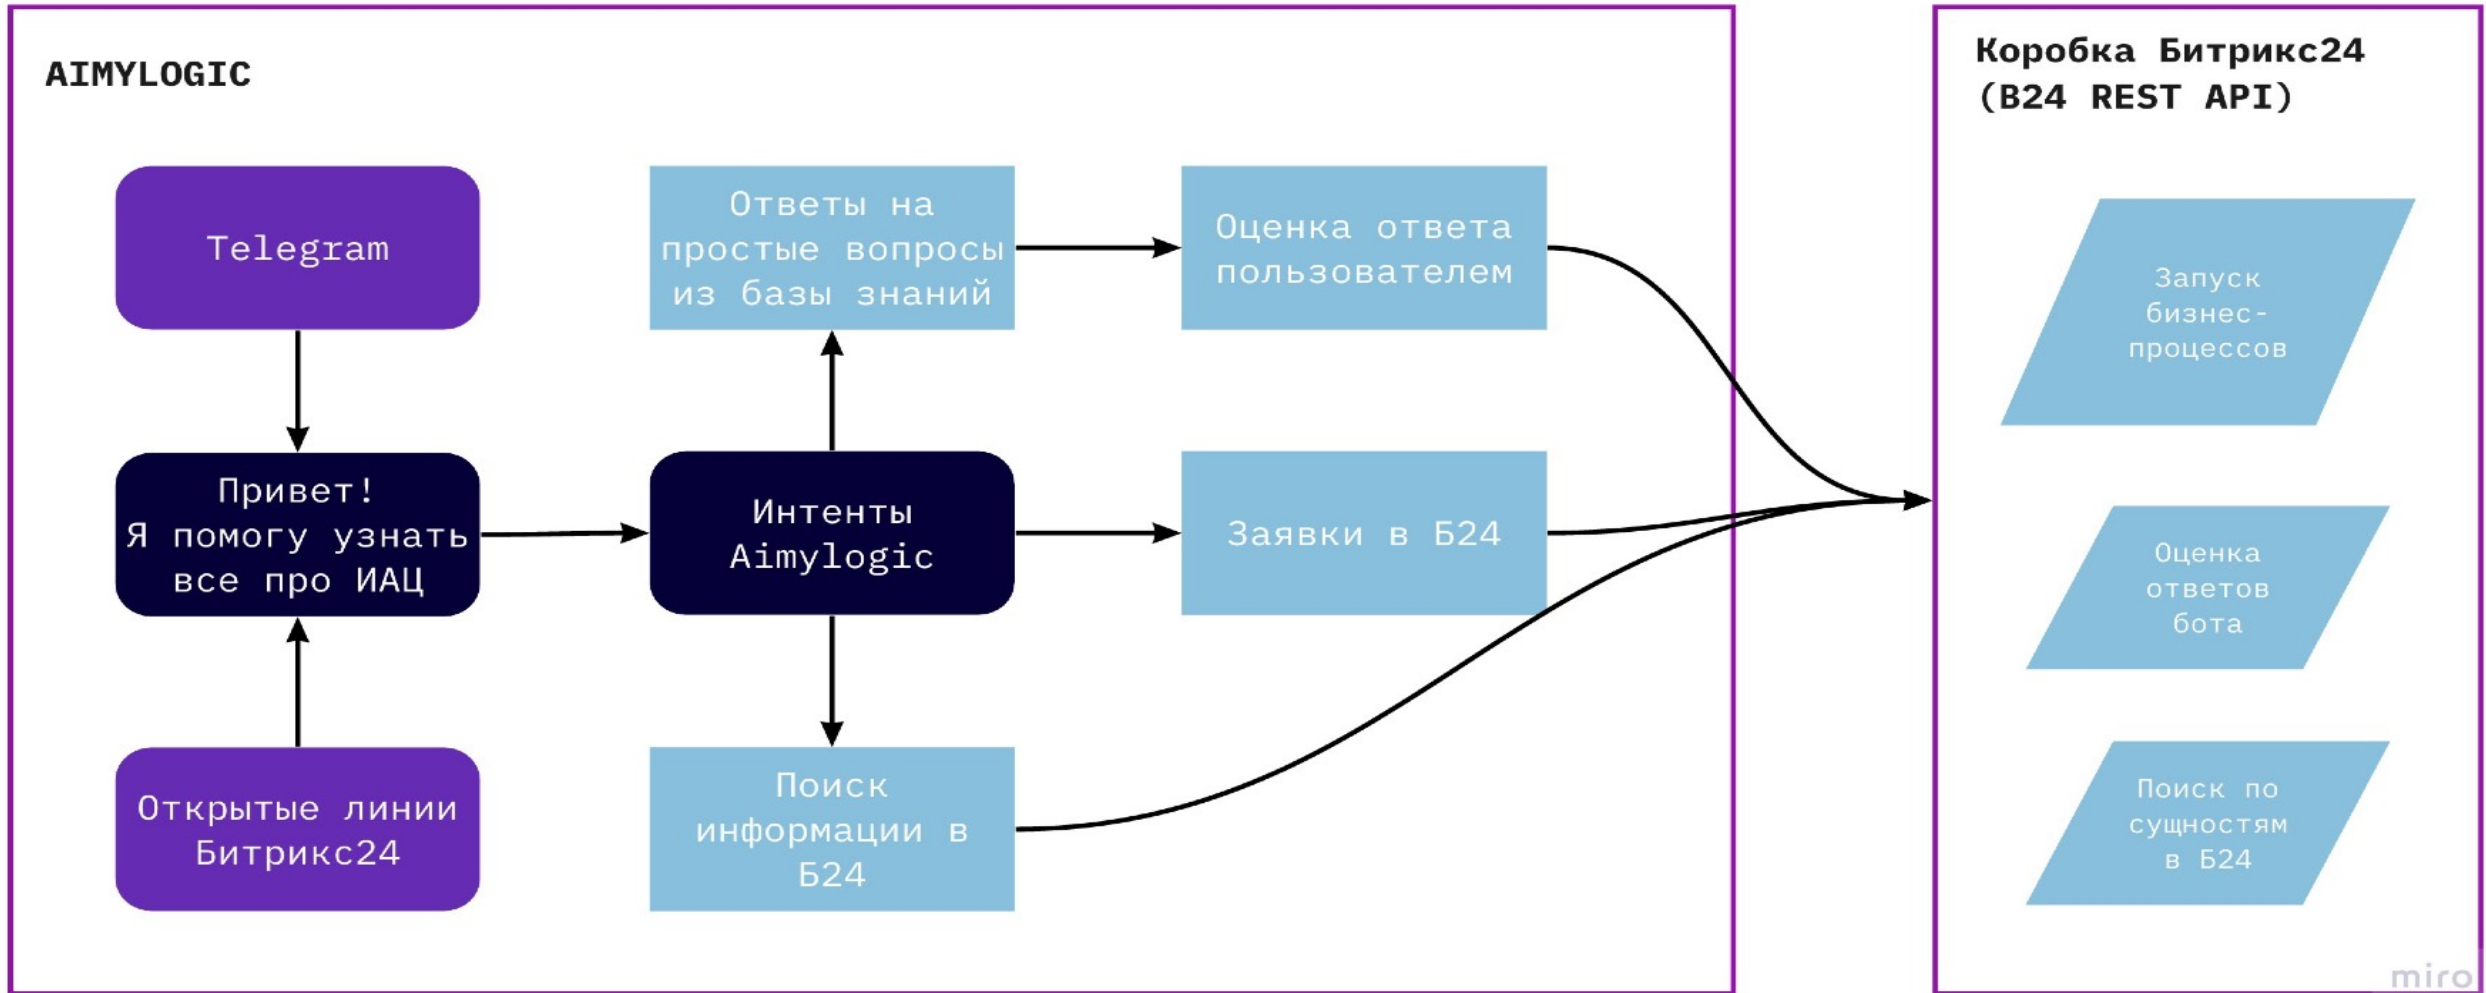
AIMYLOGIC

Telegram

Привет! Я помогу узнать все про ИАЦ

Открытые линии Битрикс24

Ответы на простые вопросы из базы знаний

Интенты Aimylogic

Поиск информации в Б24

Оценка ответа пользователем

Заявки в Б24

Коробка Битрикс24 (B24 REST API)

Запуск бизнес-процессов

Оценка ответов бота

Поиск по сущностям в Б24

miro